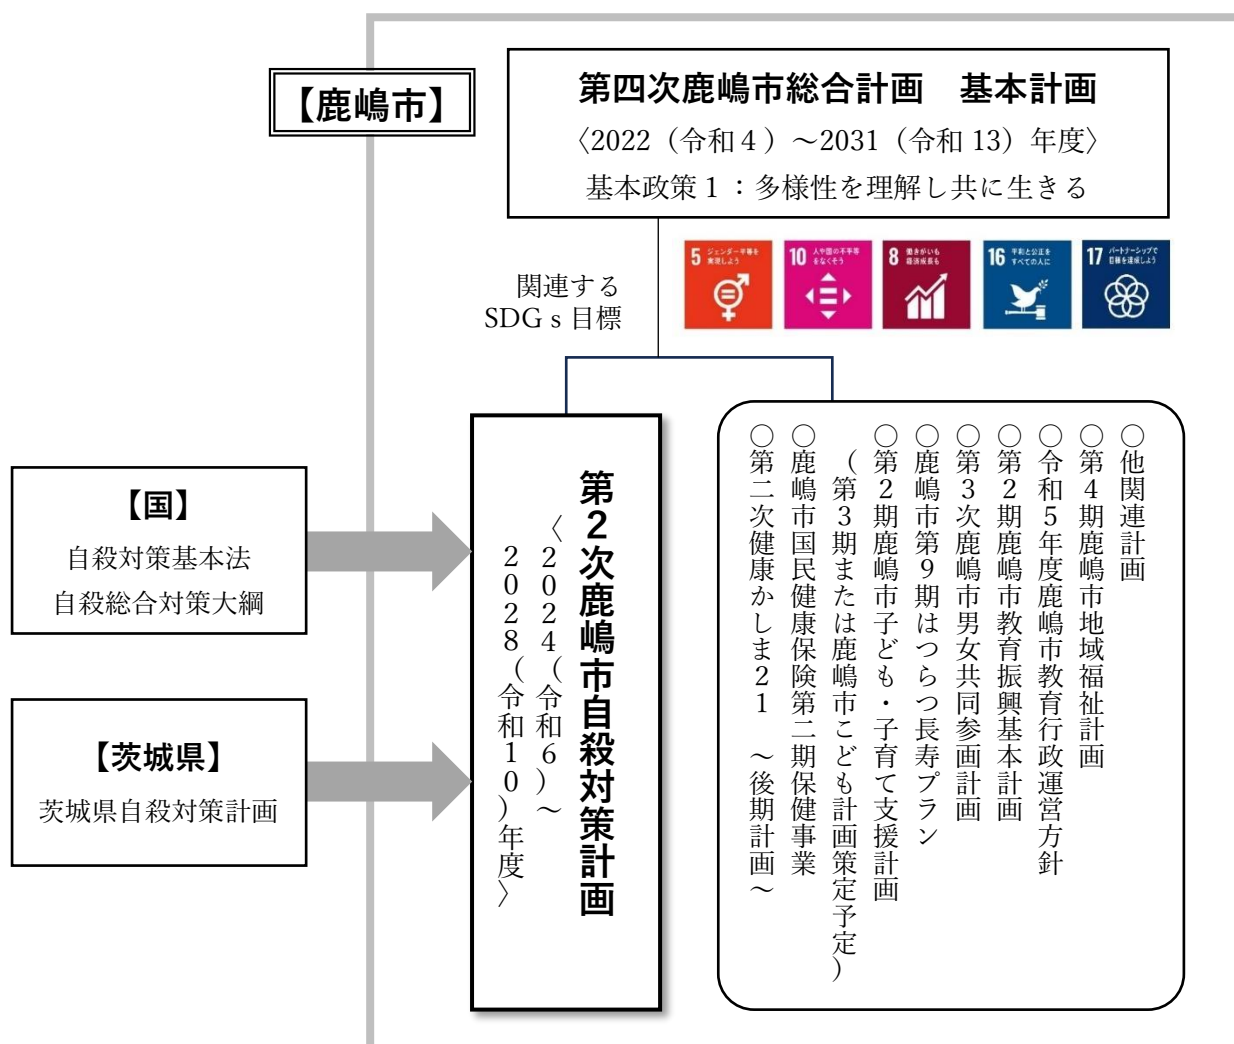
【鹿嶋市】

第四次鹿嶋市総合計画　基本計画
〈2022（令和４）～2031（令和 13）年度〉
基本政策１：多様性を理解し共に生きる

関連する
SDGｓ目標

5 ジェンダー平等を実現しよう
10 人や国の不平等をなくそう
8 働きがいも経済成長も
16 平和と公正をすべての人に
17 パートナーシップで目標を達成しよう

【国】
自殺対策基本法
自殺総合対策大綱

【茨城県】
茨城県自殺対策計画

第２次鹿嶋市自殺対策計画
〈２０２４（令和６）～２０２８（令和１０）年度〉

○他関連計画
○第４期鹿嶋市地域福祉計画
○令和５年度鹿嶋市教育行政運営方針
○第２期鹿嶋市教育振興基本計画
○第３次鹿嶋市男女共同参画計画
○鹿嶋市第９期はつらつ長寿プラン
○第２期鹿嶋市子ども・子育て支援計画
（第３期または鹿嶋市こども計画策定予定）
○鹿嶋市国民健康保険第二期保健事業
○第二次健康かしま２１　～後期計画～